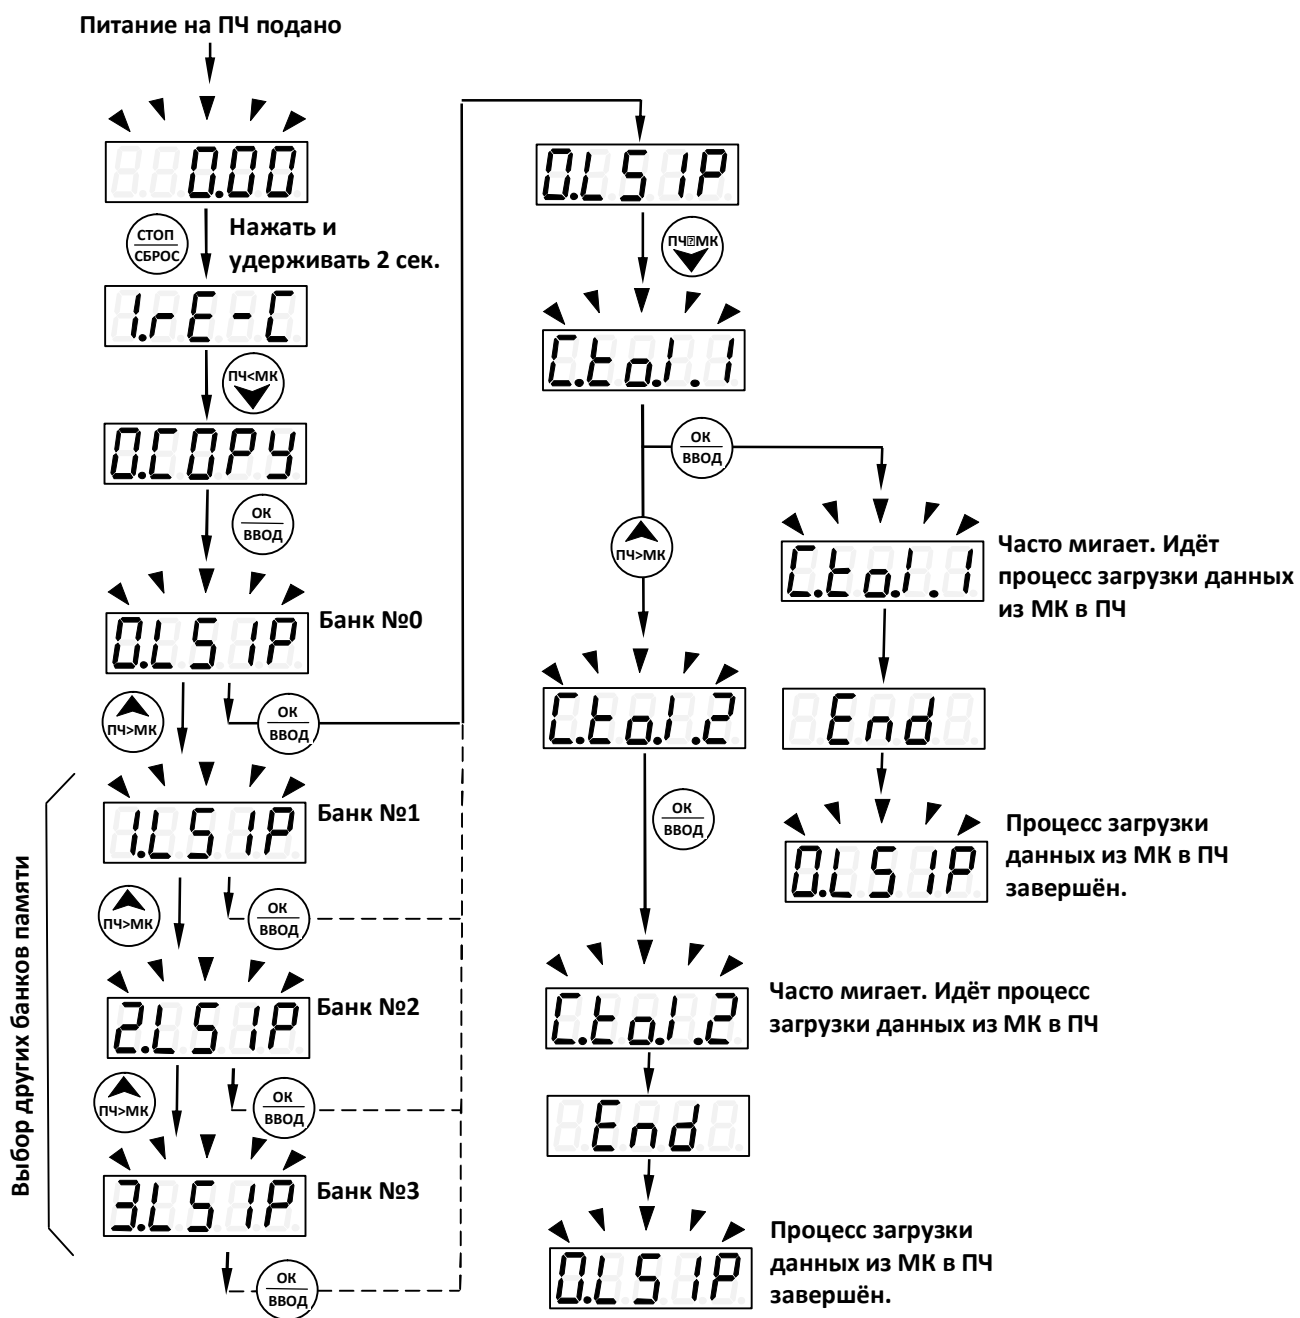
Питание на ПЧ подано

0.00

СТОП СБРОС

Нажать и удерживать 2 сек.

1.rE-C

ПЧ<МК

0.COPY

ОК ВВОД

0.LSIP

Банк №0

ПЧ>МК

ОК ВВОД

Выбор других банков памяти

1.LSIP

Банк №1

ПЧ>МК

ОК ВВОД

2.LSIP

Банк №2

ПЧ>МК

ОК ВВОД

3.LSIP

Банк №3

ОК ВВОД

0.LSIP

ПЧ?МК

C.to.l.1

ОК ВВОД

ПЧ>МК

C.to.l.2

ОК ВВОД

C.to.l.2

Часто мигает. Идёт процесс загрузки данных из МК в ПЧ

End

0.LSIP

Процесс загрузки данных из МК в ПЧ завершён.

C.to.l.1

Часто мигает. Идёт процесс загрузки данных из МК в ПЧ

End

0.LSIP

Процесс загрузки данных из МК в ПЧ завершён.